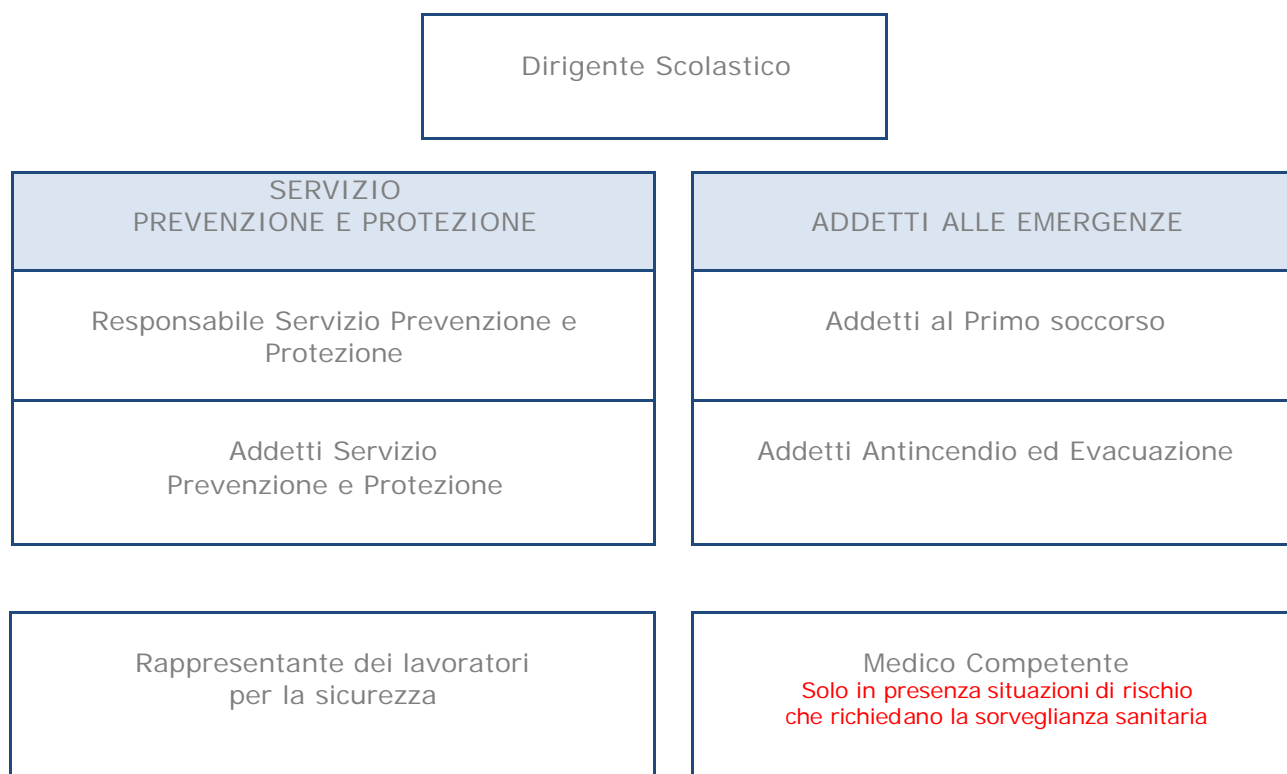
Dirigente Scolastico

SERVIZIO
PREVENZIONE E PROTEZIONE

Responsabile Servizio Prevenzione e Protezione

Addetti Servizio
Prevenzione e Protezione

ADDETTI ALLE EMERGENZE

Addetti al Primo soccorso

Addetti Antincendio ed Evacuazione

Rappresentante dei lavoratori
per la sicurezza

Medico Competente
Solo in presenza situazioni di rischio che richiedano la sorveglianza sanitaria